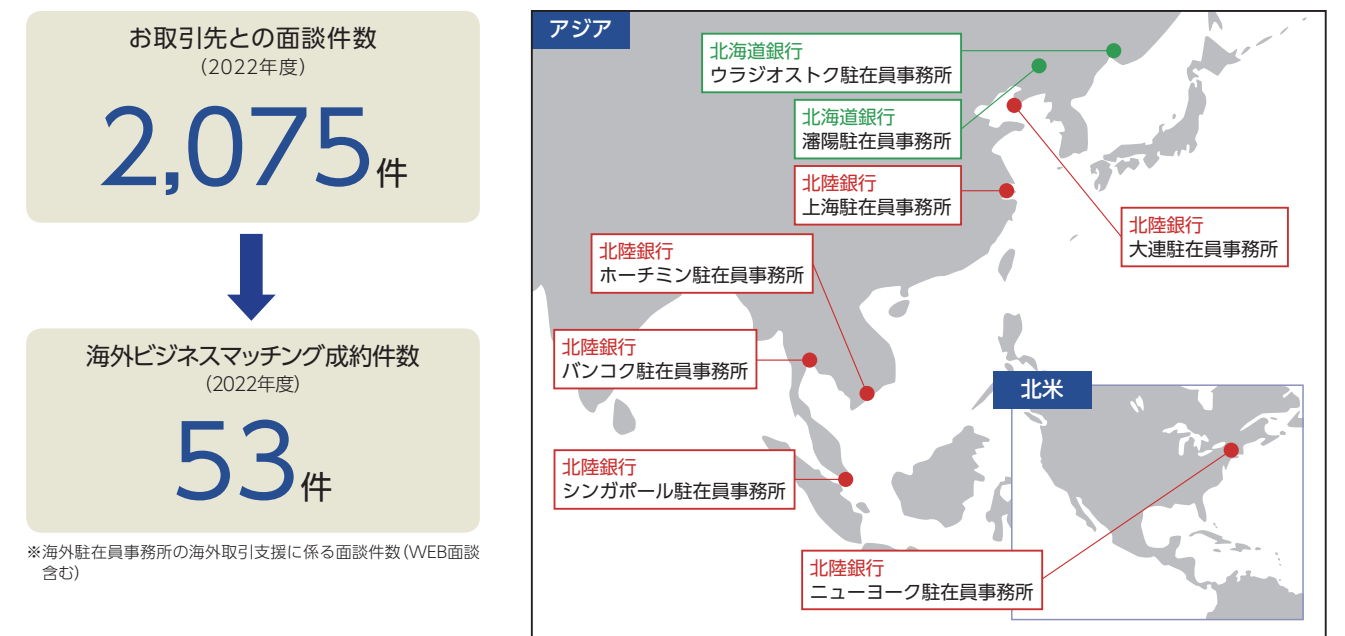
お取引先との面談件数
（2022年度）
2,075件

海外ビジネスマッチング成約件数
（2022年度）
53件

※海外駐在員事務所の海外取引支援に係る面談件数（WEB面談含む）

アジア

北海道銀行
ウラジオストク駐在員事務所

北海道銀行
瀋陽駐在員事務所

北陸銀行
上海駐在員事務所

北陸銀行
大連駐在員事務所

北陸銀行
ホーチミン駐在員事務所

北陸銀行
バンコク駐在員事務所

北陸銀行
シンガポール駐在員事務所

北米

北陸銀行
ニューヨーク駐在員事務所